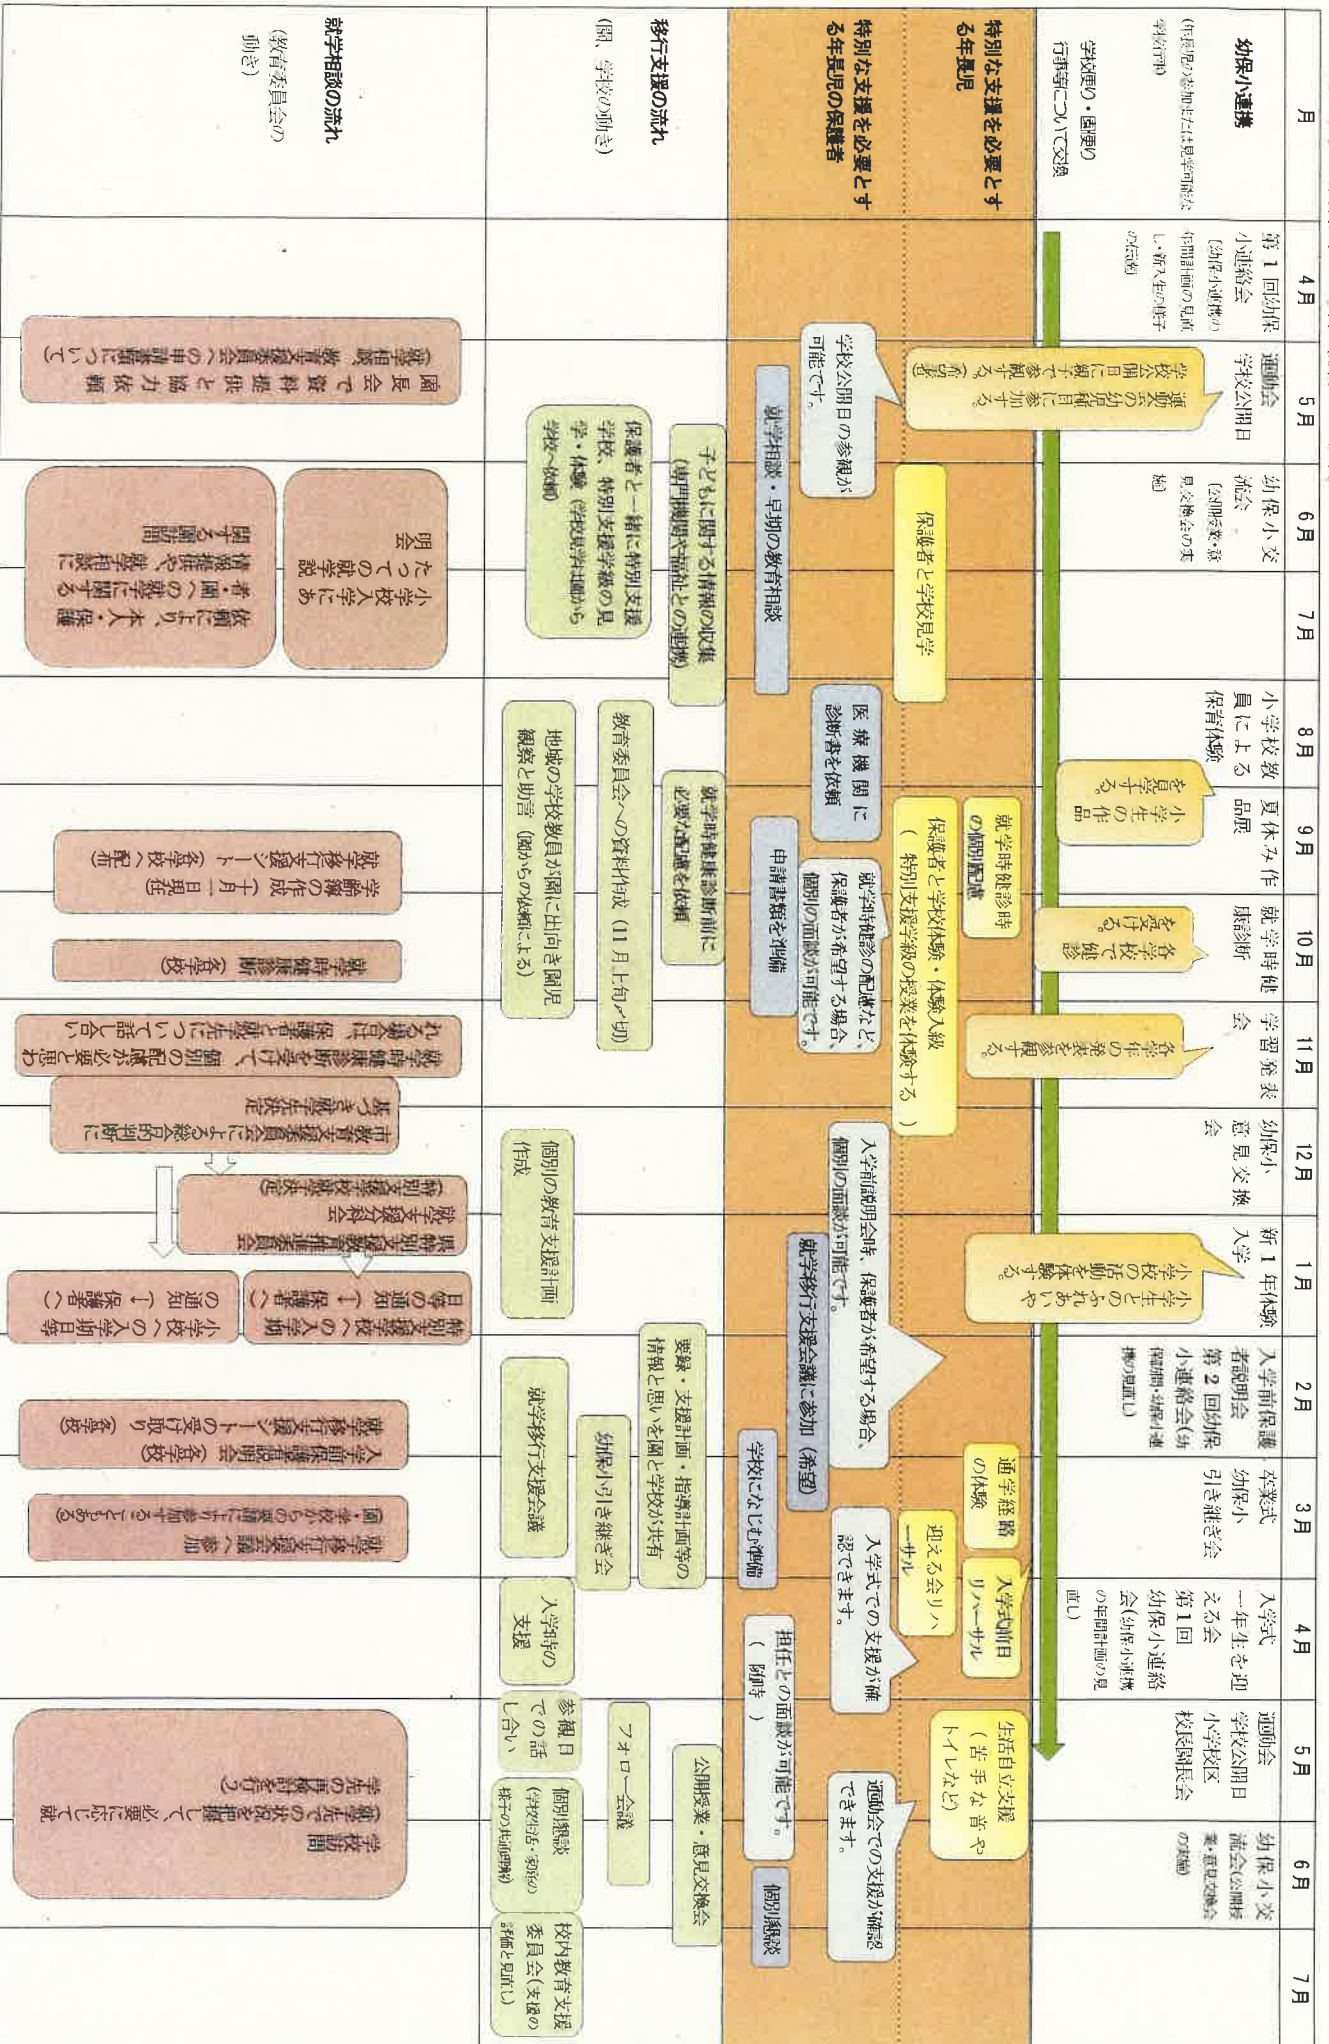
月

幼保小連携

（保育園の参観または見学可能な学校行事）

学校便り・園便り

行事等について交換

特別な支援を必要とする年長児

特別な支援を必要とする年長児の保護者

移行支援の流れ

（園、学校の動き）

就学相談の流れ

（教育委員会の動き）

4月

第1回幼保小連絡会（幼保小連携の年間計画の見直し・新入生の様子の伝達）

5月

運動会 学校公開日

運動会の幼児種目に参加する。学校公開日に参観する。（希望者）

学校公開日の参観が可能です。

就学相談・早期の教育相談

子どもに関する情報の収集（専門機関や福祉との連携）

保護者と一緒に特別支援学校、特別支援学級の見学・体験（学校や関係機関から学校へ依頼）

園長会で資料提供と協力依頼（就学相談、教育支援委員会への申請書類について）

6月

幼保小交流会（幼児教育・保育の交流）

保護者と学校見学

小学校入学にあたっての就学説明会

7月

保護者・園の依頼により、本人・保護者との相談や、就学に関する情報提供

8月

小学校教員による保育体験

医療機関に診断書を依頼

9月

夏休み作品展

小学生の作品を見学する。

就学時健診時の個別配慮

保護者と学校体験・体験入級（特別支援学級の授業を体験する）

就学時健康診断前に必要な配慮を依頼

教育委員会への資料作成（11月上旬〆切）

地域の学校教員が園に出向き園児観察と助言（園からの依頼による）

就学移行支援シートの作成（十月一日現在、各学校へ配布）

10月

就学時健康診断

各学校で健診を受ける。

申請書類を準備

就学時健診の配慮など、保護者が希望する場合、個別の面談が可能です。

就学時健康診断（各学校）

11月

学習発表会

各学年の発表を参観する。

就学時健康診断を受けて、個別の配慮が必要と思われる場合は、保護者と就学について話し合い

12月

幼保小意見交換会

入学前説明会等、保護者が希望する場合、個別の面談が可能です。

個別の教育支援計画作成

市教育支援委員会による総合的判断に基づき就学先決定

1月

新1年体験入学

小学生とのふれあいや小学校の活動を体験する。

就学移行支援会議に参加（希望）

県特別支援教育推進委員会就学先決定（特別支援学校）

特別支援学校への入学期日等の通知（→保護者へ）

小学校への入学期日等の通知（→保護者へ）

2月

入学前保護者説明会

第2回幼保小連絡会（幼保小連携の年間計画の見直し）

要録・支援計画・指導計画等の情報と思いを園と学校が共有

就学移行支援会議

就学移行支援シートの受け取り（各学校）

入学前保護者説明会（各学校）

3月

卒業式

幼保小引き継ぎ会

通学経路の体験

迎える会リハーサル

入学式前日リハーサル

学校になじむ準備

入学式での支援が確認できます。

幼保小引き継ぎ会

就学移行支援会議へ参加（園・学校からの要請により参加することもある）

4月

入学式

一年生を迎える会

第1回幼保小連絡会（幼保小連携の年間計画の見直し）

担任との面談が可能です。（随時）

入学時の支援

5月

運動会 学校公開日 小学校区校長園長会

生活自立支援（苦手な音やトイレなど）

運動会での支援が確認できます。

フォロー会議

参観日での話し合い

学校訪問（就学先での状況を把握して必要に応じて助言する）

6月

幼保小交流会（公開授業・意見交換会の実施）

公開授業・意見交換会

個別懇談

個別懇談（学校生活の動き）

授業参観（学校生活の様子の把握）

7月

校内教育支援委員会（支援の評価と見直し）